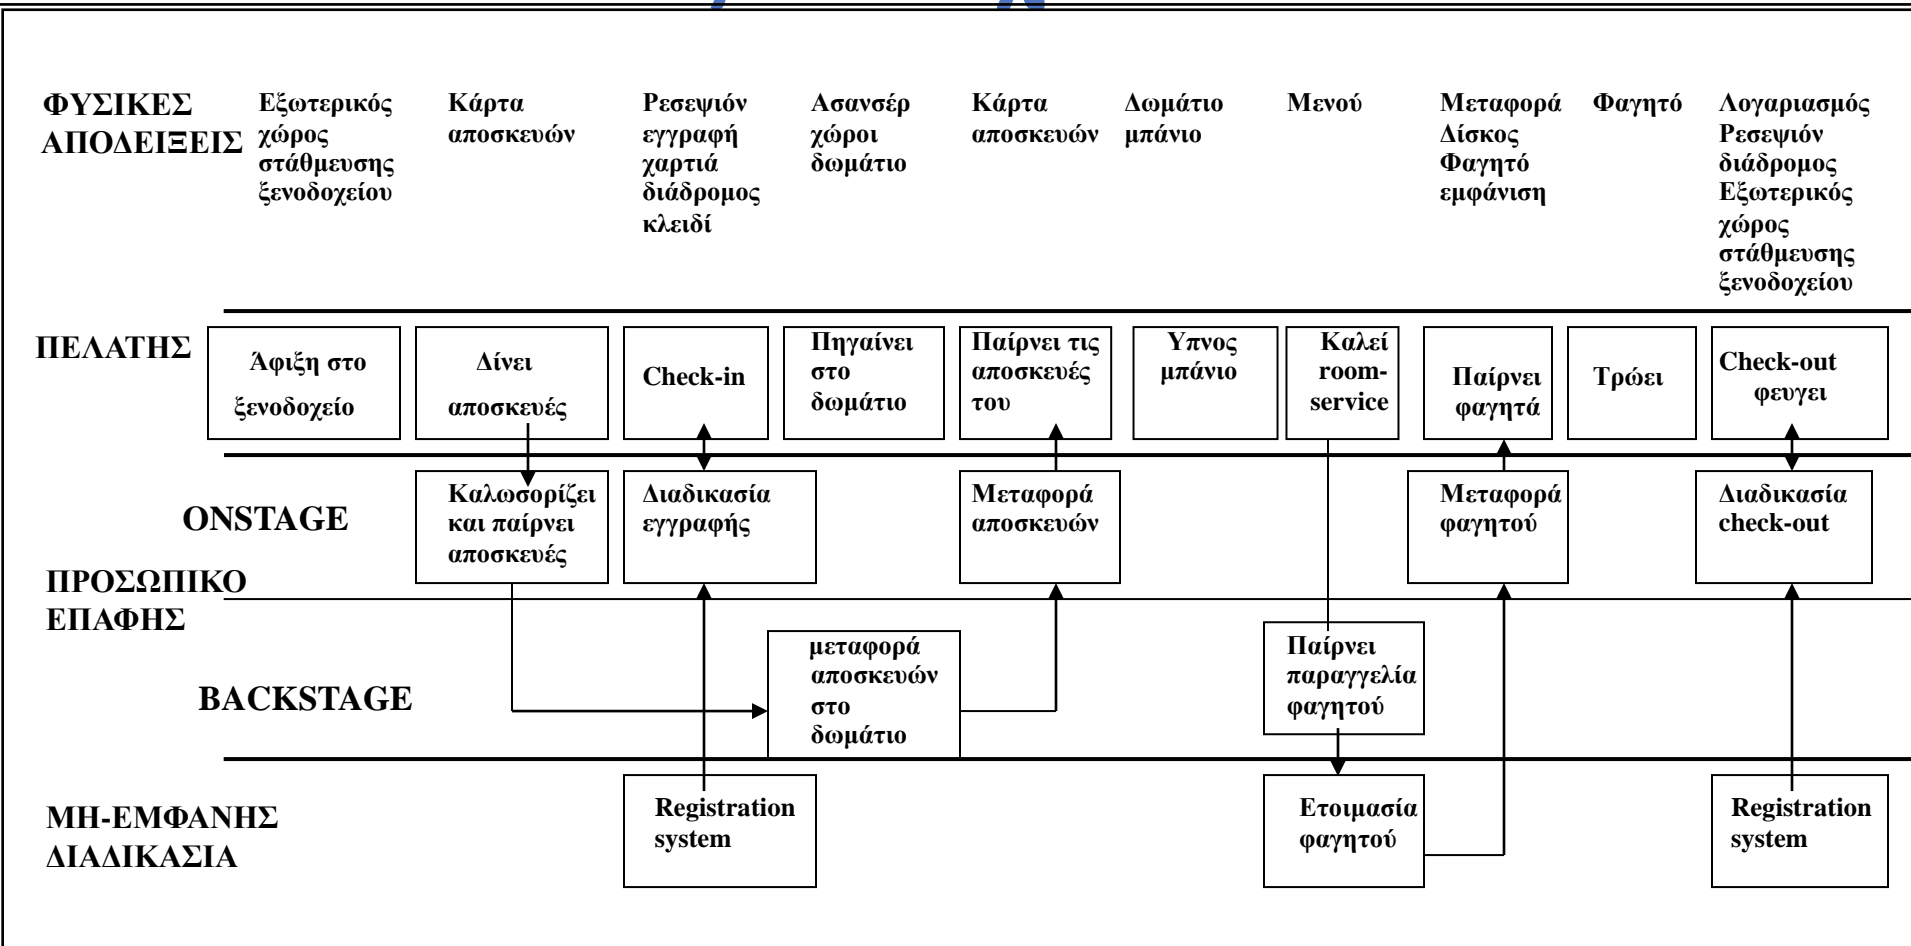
ΦΥΣΙΚΕΣ ΑΠΟΔΕΙΞΕΙΣ

Εξωτερικός χώρος στάθμευσης ξενοδοχείου

Κάρτα αποσκευών

Ρεσεψιόν εγγραφή χαρτιά διάδρομος κλειδί

Ασανσέρ χώροι δωμάτιο

Κάρτα αποσκευών

Δωμάτιο μπάνιο

Μενού

Μεταφορά Δίσκος Φαγητό εμφάνιση

Φαγητό

Λογαριασμός Ρεσεψιόν διάδρομος Εξωτερικός χώρος στάθμευσης ξενοδοχείου

ΠΕΛΑΤΗΣ

Άφιξη στο ξενοδοχείο

Δίνει αποσκευές

Check-in

Πηγαίνει στο δωμάτιο

Παίρνει τις αποσκευές του

Υπνος μπάνιο

Καλεί room-service

Παίρνει φαγητά

Τρώει

Check-out φευγει

ONSTAGE

Καλωσορίζει και παίρνει αποσκευές

Διαδικασία εγγραφής

Μεταφορά αποσκευών

Μεταφορά φαγητού

Διαδικασία check-out

ΠΡΟΣΩΠΙΚΟ ΕΠΑΦΗΣ

BACKSTAGE

μεταφορά αποσκευών στο δωμάτιο

Παίρνει παραγγελία φαγητού

ΜΗ-ΕΜΦΑΝΗΣ ΔΙΑΔΙΚΑΣΙΑ

Registration system

Ετοιμασία φαγητού

Registration system